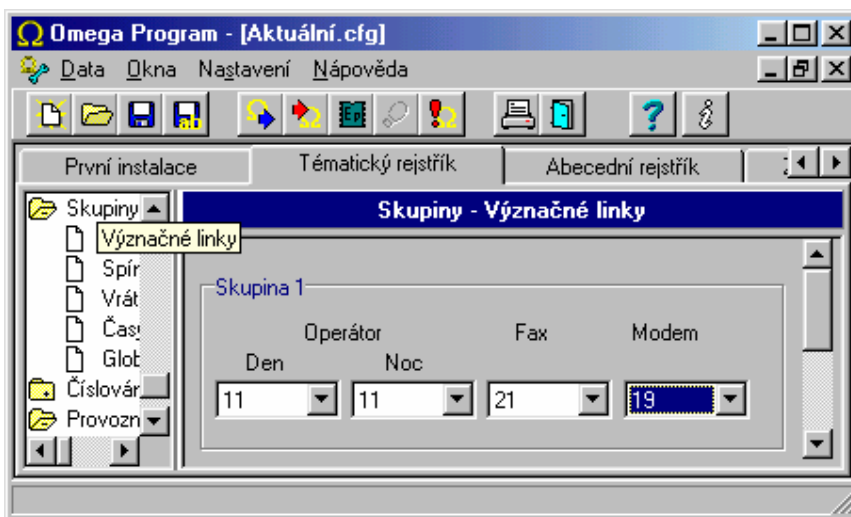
Ω Omega Program - [Aktuální.cfg]

Data Okna Nastavení Nápověda

První instalace | Tématický rejstřík | Abecední rejstřík

Skupiny
Význačné linky
Spír
Vrát
Čas
Glob
Číslovár
Provozn

Skupiny - Význačné linky

Skupina 1

Operátor
Den
Noc
Fax
Modem

11
11
21
19